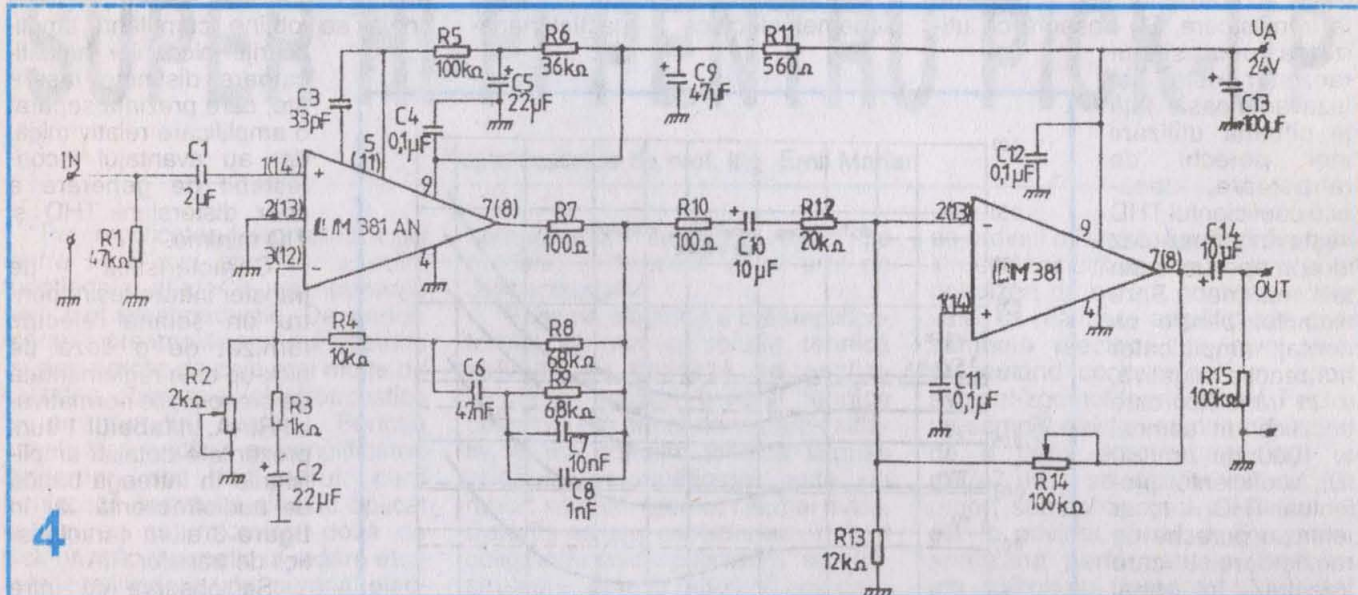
R5
100kΩ
R6
36kΩ
R11
560Ω
UA
24V
C3
33pF
C5
22µF
C9
47µF
C13
100µF
C4
0,1µF
5
(11)
IN
C1
2µF
1(14)
2(13)
3(12)
+
−
9
LM 381 AN
7(8)
4
R1
47kΩ
R7
100Ω
R10
100Ω
C10
10µF
R12
20kΩ
C12
0,1µF
2(13)
1(14)
−
+
9
LM 381
7(8)
4
C14
10µF
OUT
R4
10kΩ
R8
68kΩ
R9
68kΩ
C6
47nF
C7
10nF
C8
1nF
R2
2kΩ
R3
1kΩ
C2
22µF
C11
0,1µF
R15
100kΩ
R14
100kΩ
R13
12kΩ
4